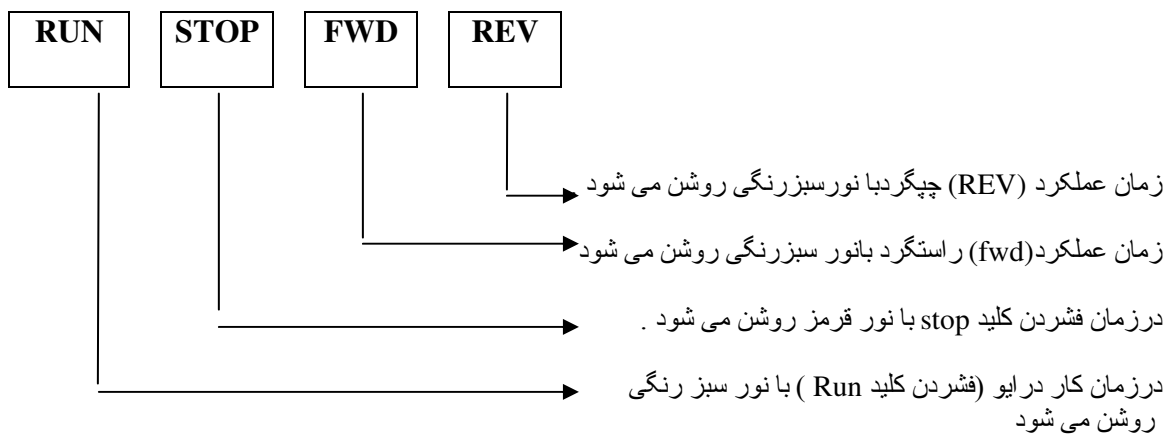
RUN

STOP

FWD

REV

زمان عملکرد (REV) چپگردبا نورسبزرنگی روشن می شود

زمان عملکرد(fwd) راستگرد بانور سبزرنگی روشن می شود

درزمان فشردن کلید stop با نور قرمز روشن می شود .

درزمان کار درایو (فشردن کلید Run ) با نور سبز رنگی روشن می شود